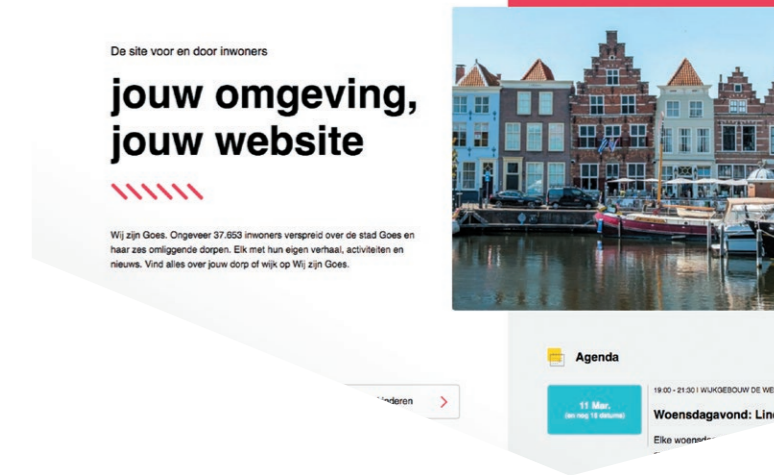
De site voor en door inwoners

jouw omgeving, jouw website

Wij zijn Goes. Ongeveer 37.653 inwoners verspreid over de stad Goes en haar zes omliggende dorpen. Elk met hun eigen verhaal, activiteiten en nieuws. Vind alles over jouw dorp of wijk op Wij zijn Goes.

Agenda

11 Mar.
(en nog 18 datums)

19:00 - 21:30 | WIJKGEBOUW DE WE

Woensdagavond: Lin

Elke woensd

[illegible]deren